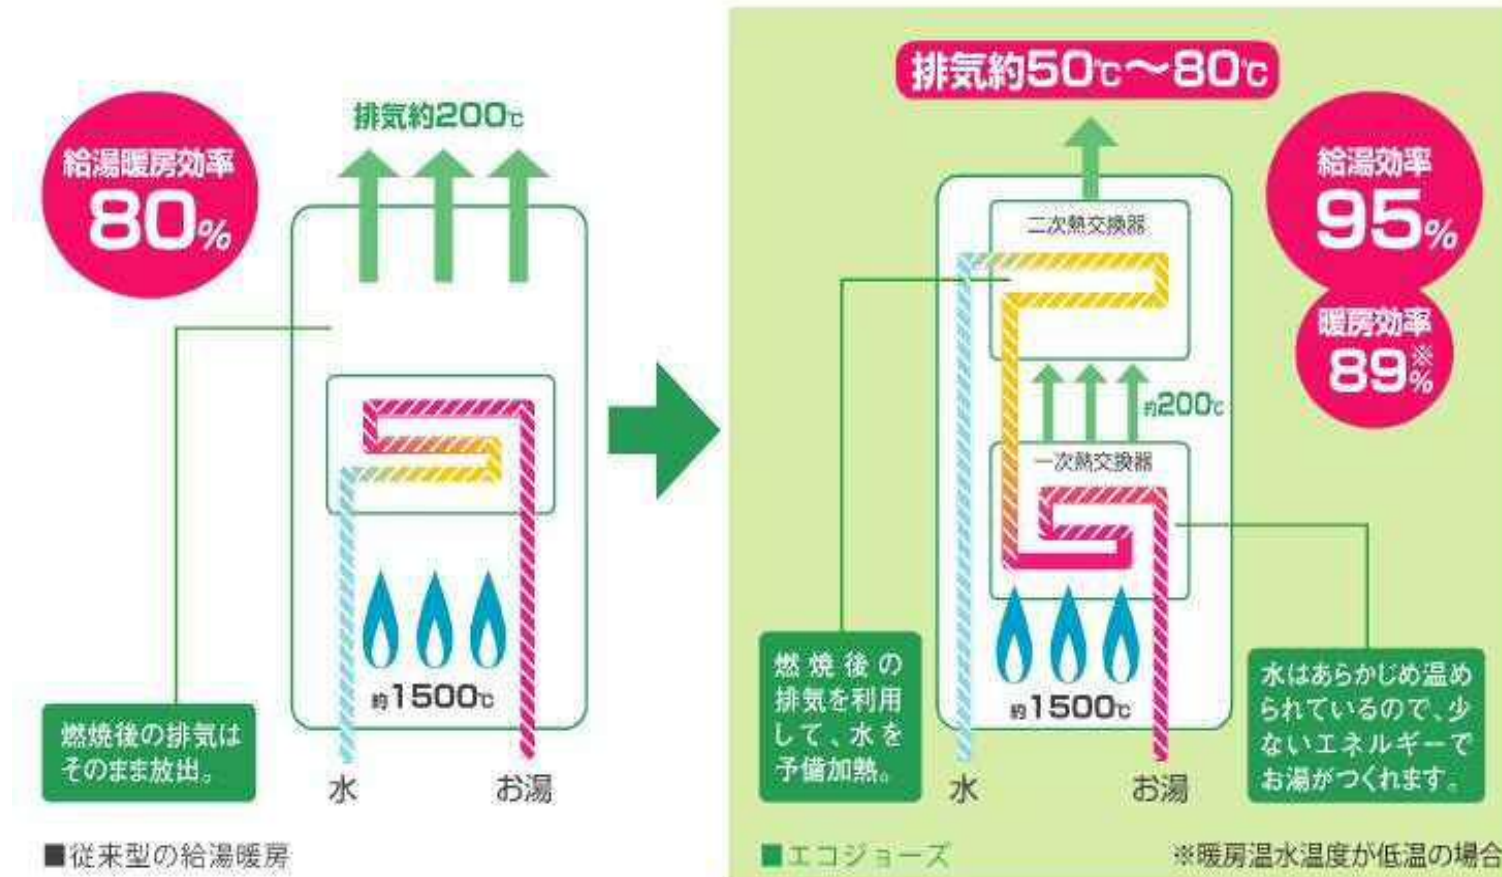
給湯暖房効率
80%

排気約200℃

約1500℃

燃焼後の排気はそのまま放出。

水

お湯

■従来型の給湯暖房

排気約50℃〜80℃

給湯効率
95%

暖房効率
89%※

二次熱交換器

約200℃

一次熱交換器

約1500℃

燃焼後の排気を利用して、水を予備加熱。

水はあらかじめ温められているので、少ないエネルギーでお湯がつくれます。

水

お湯

■エコジョーズ

※暖房温水温度が低温の場合